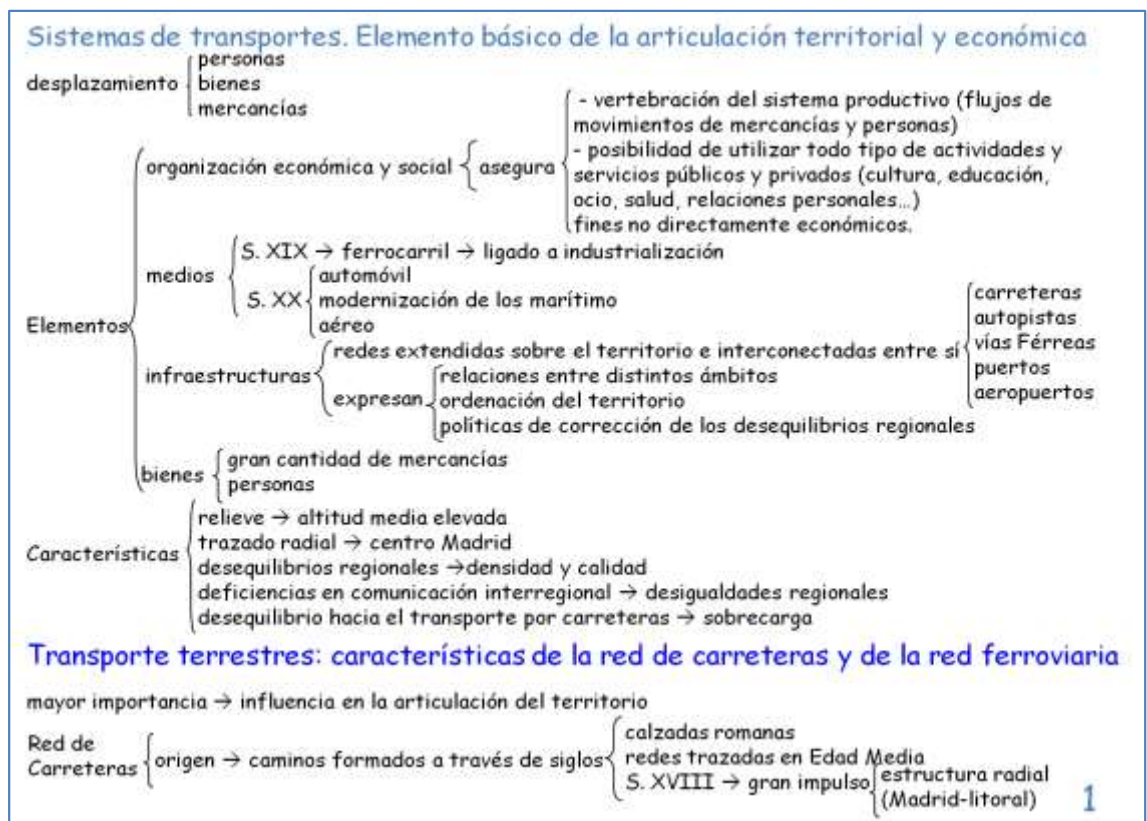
Sistemas de transportes. Elemento básico de la articulación territorial y económica

desplazamiento
personas
bienes
mercancías

Elementos

organización económica y social
asegura
- vertebración del sistema productivo (flujos de movimientos de mercancías y personas)
- posibilidad de utilizar todo tipo de actividades y servicios públicos y privados (cultura, educación, ocio, salud, relaciones personales...)
fines no directamente económicos.

medios
S. XIX → ferrocarril → ligado a industrialización
S. XX
automóvil
modernización de los marítimo
aéreo

infraestructuras
redes extendidas sobre el territorio e interconectadas entre sí
carreteras
autopistas
vías Férreas
puertos
aeropuertos
expresan
relaciones entre distintos ámbitos
ordenación del territorio
políticas de corrección de los desequilibrios regionales

bienes
gran cantidad de mercancías
personas

Características
relieve → altitud media elevada
trazado radial → centro Madrid
desequilibrios regionales →densidad y calidad
deficiencias en comunicación interregional → desigualdades regionales
desequilibrio hacia el transporte por carreteras → sobrecarga

Transporte terrestres: características de la red de carreteras y de la red ferroviaria

mayor importancia → influencia en la articulación del territorio

Red de Carreteras
origen → caminos formados a través de siglos
calzadas romanas
redes trazadas en Edad Media
S. XVIII → gran impulso
estructura radial
(Madrid-litoral)

1